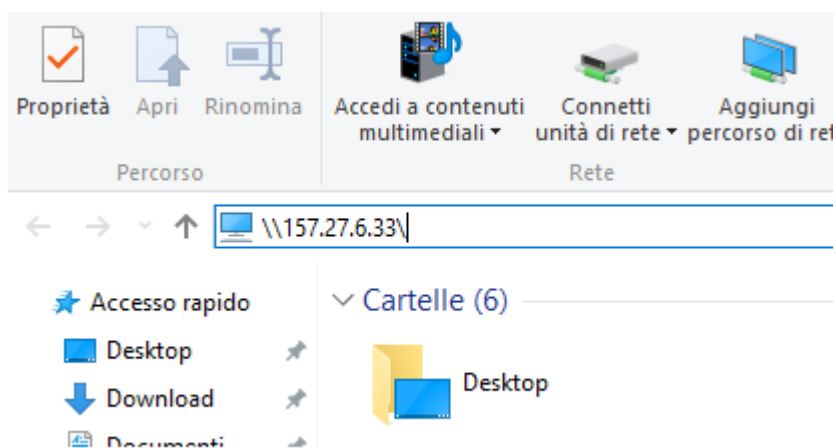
Proprietà Apri Rinomina

Percorso

Accedi a contenuti multimediali ▾

Connetti unità di rete ▾

Aggiungi percorso di re

Rete

\\157.27.6.33\

Accesso rapido

Desktop

Download

Documenti

Cartelle (6)

Desktop